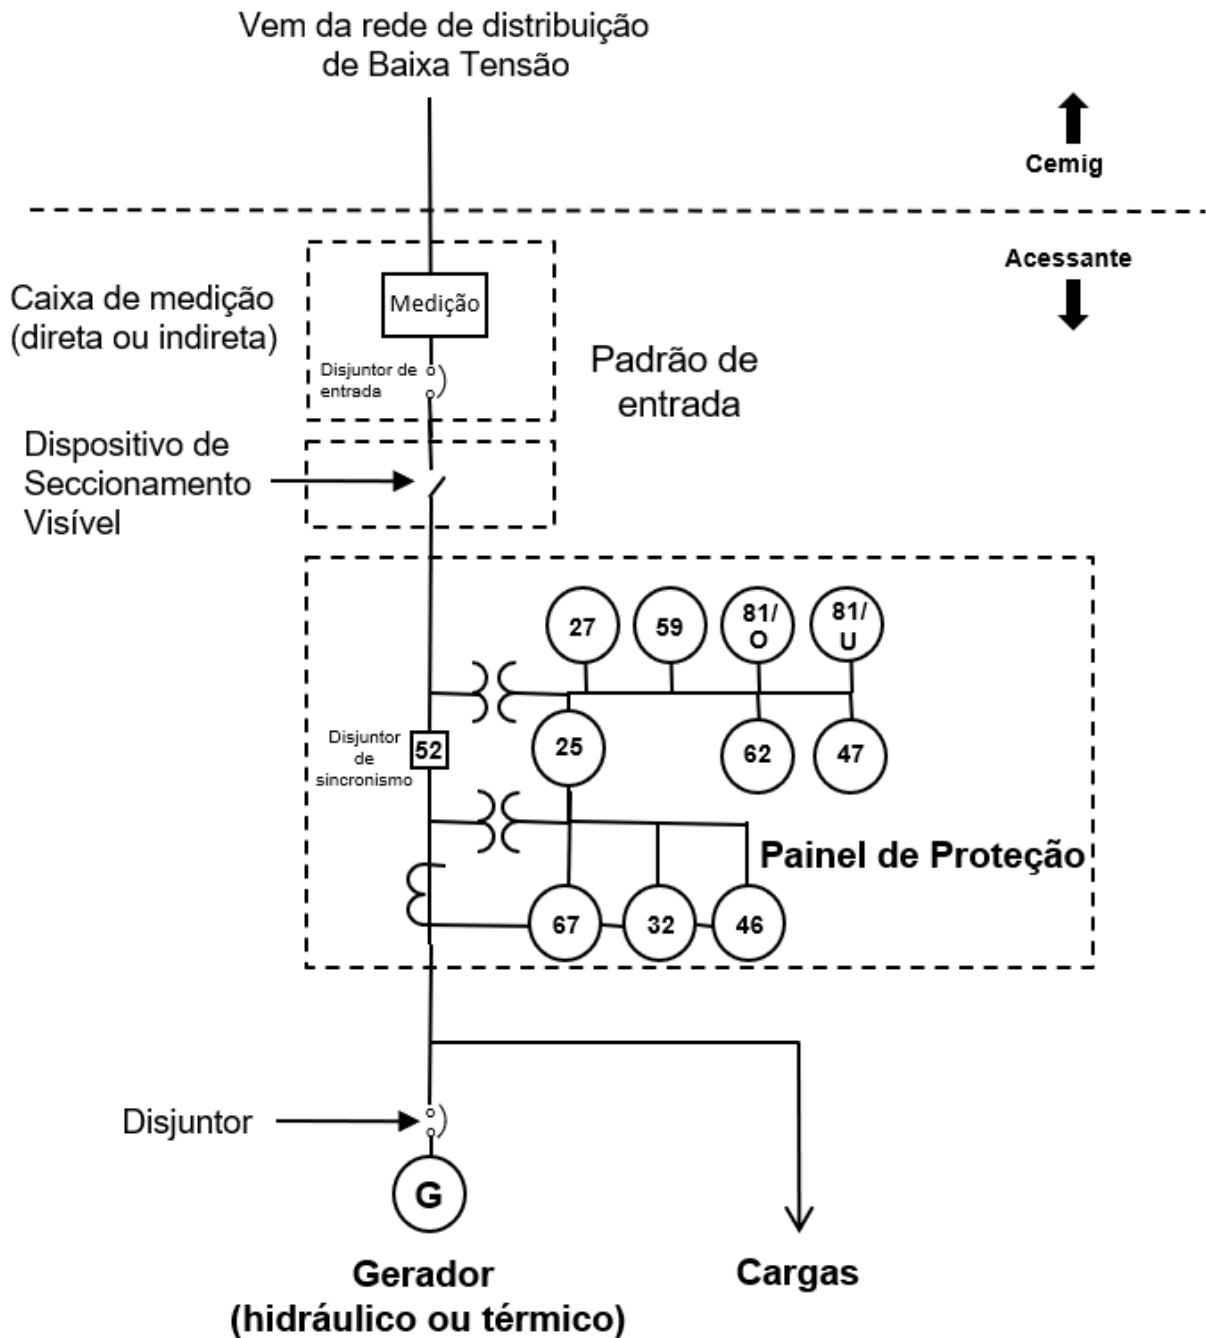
Vem da rede de distribuição de Baixa Tensão

Cemig

Acessante

Caixa de medição (direta ou indireta)

Medição

Disjuntor de entrada

Padrão de entrada

Dispositivo de Seccionamento Visível

27

59

81/O

81/U

25

62

47

Disjuntor de sincronismo

52

Painel de Proteção

67

32

46

Disjuntor

G

Gerador (hidráulico ou térmico)

Cargas